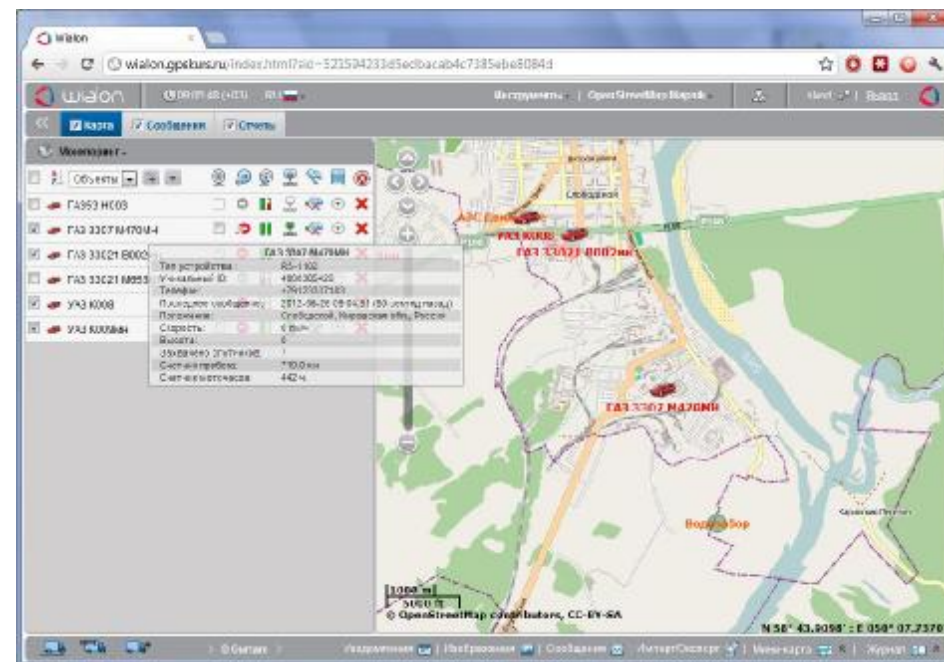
Wialon

wialon.gpsbus.ru/index.html?sid=523534233d5ecbacab4c7385ebe8084d

wialon

Инструменты | OpenStreetMap Мапник

Выход

Карта | Сообщения | Отчеты

Мониторинг

Объекты

ГАЗ53 Н003

ГАЗ 3307 М470МН

ГАЗ 33021 В003

ГАЗ 33021 М855

УАЗ К008

УАЗ К008МН

| ГАЗ 3307 М470МН | |
|---|---|
| Тип устройства: | ВЕ-1102 |
| Уникальный ID: | 4804305423 |
| Телефон: | +79123337183 |
| Последнее сообщение: | 2012-06-28 09:54:31 (59 секунд назад) |
| Положение: | Слободской, Кировская обл, Россия |
| Скорость: | 0 км/ч |
| Высота: | 0 |
| Захвачено спутников: | 7 |
| Счетчик пробега: | 710.0 км |
| Счетчик моточасов: | 442 ч |

Слободской

АЗС Бакин

УАЗ К008

ГАЗ 33021 В003мн

ГАЗ 3307 М470МН

Водозабор

1000 m
5000 ft
© OpenStreetMap contributors, CC-BY-SA

N 58° 43.9098' : E 050° 07.2370'

Уведомления | Изображения | Сообщения | Журнал